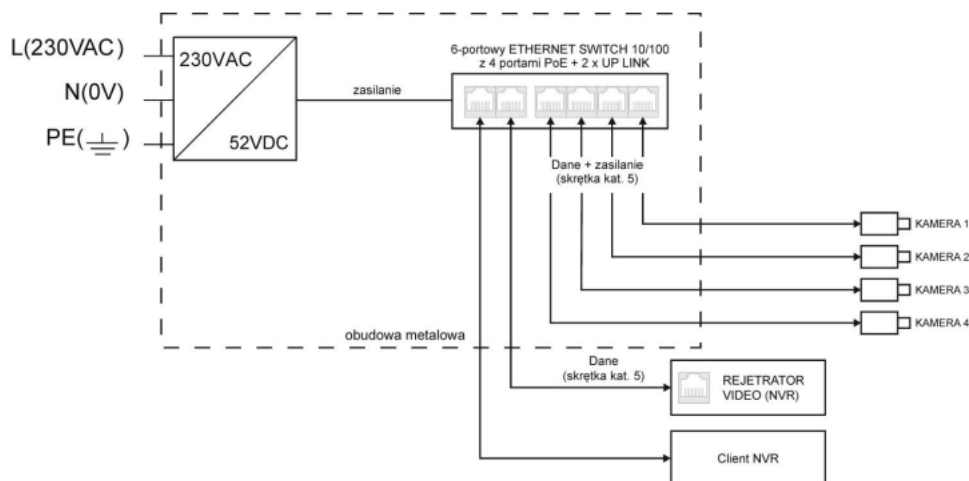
L(230VAC)
N(0V)
PE($\perp$)
230VAC
52VDC
zasilanie
6-portowy ETHERNET SWITCH 10/100
z 4 portami PoE + 2 x UP LINK
Dane + zasilanie
(skrętka kat. 5)
KAMERA 1
KAMERA 2
KAMERA 3
KAMERA 4
obudowa metalowa
Dane
(skrętka kat. 5)
REJETRATOR
VIDEO (NVR)
Client NVR